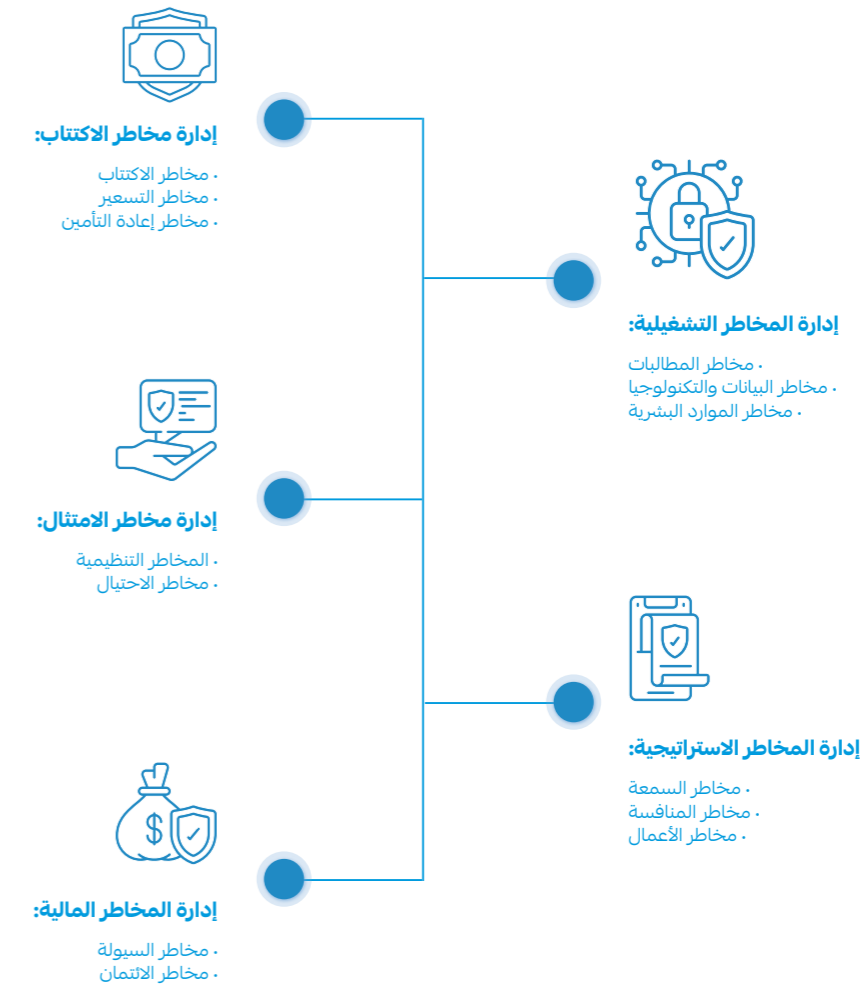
إدارة مخاطر الاكتتاب:
• مخاطر الاكتتاب
• مخاطر التسعير
• مخاطر إعادة التأمين

إدارة المخاطر التشغيلية:
• مخاطر المطالبات
• مخاطر البيانات والتكنولوجيا
• مخاطر الموارد البشرية

إدارة مخاطر الامتثال:
• المخاطر التنظيمية
• مخاطر الاحتيال

إدارة المخاطر الاستراتيجية:
• مخاطر السمعة
• مخاطر المنافسة
• مخاطر الأعمال

إدارة المخاطر المالية:
• مخاطر السيولة
• مخاطر الائتمان